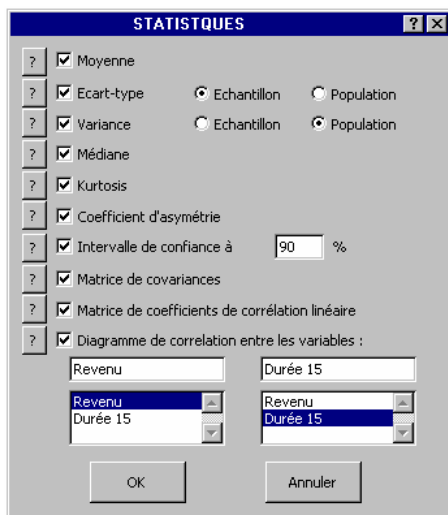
STATISTQUES

? ✓ Moyenne
? ✓ Ecart-type ● Echantillon ○ Population
? ✓ Variance ○ Echantillon ● Population
? ✓ Médiane
? ✓ Kurtosis
? ✓ Coefficient d'asymétrie
? ✓ Intervalle de confiance à 90 %
? ✓ Matrice de covariances
? ✓ Matrice de coefficients de corrélation linéaire
? ✓ Diagramme de correlation entre les variables :

Revenu
Revenu
Durée 15

Durée 15
Revenu
Durée 15

OK
Annuler